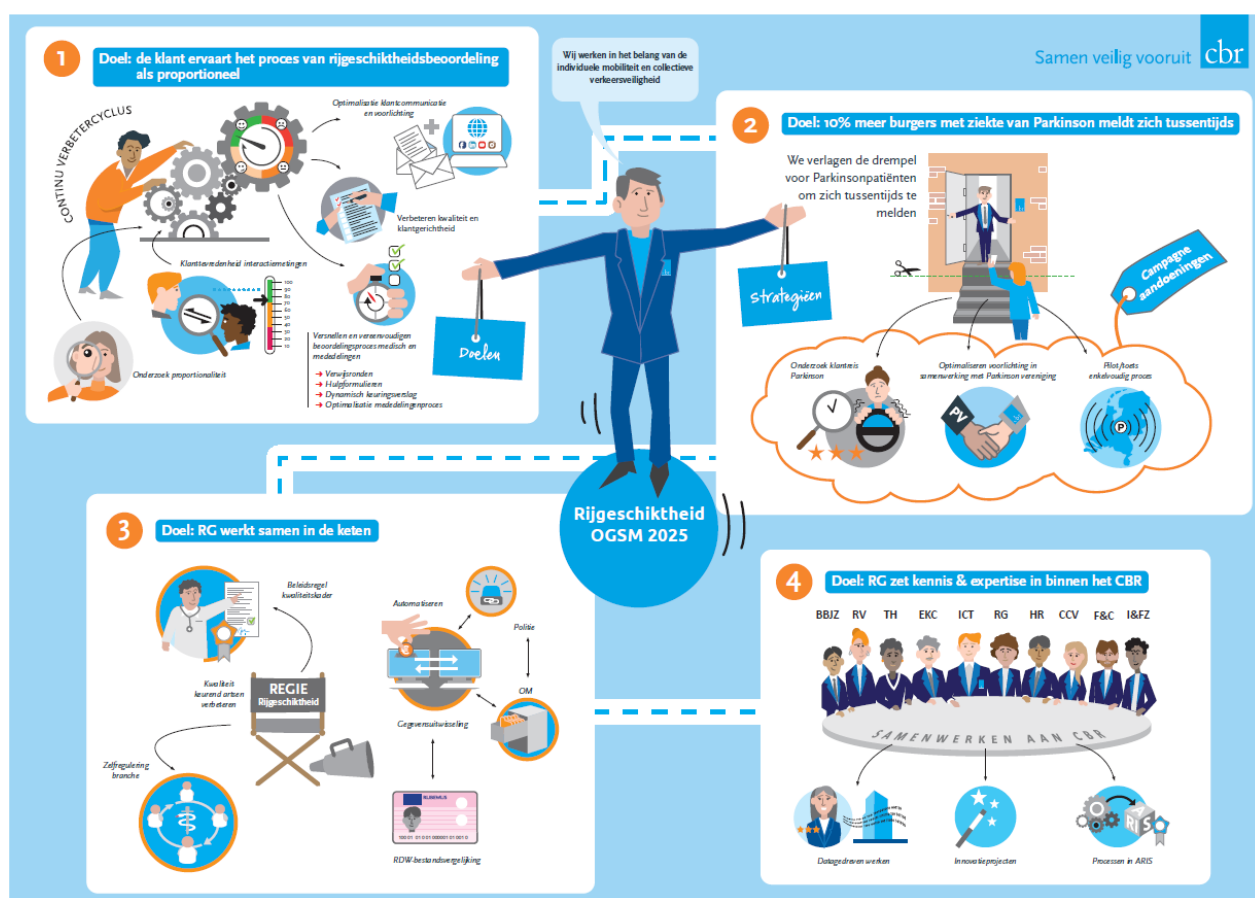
Samen veilig vooruit cbr

Wij werken in het belang van de individuele mobiliteit en collectieve verkeersveiligheid

1 Doel: de klant ervaart het proces van rijgeschiktheidsbeoordeling als proportioneel

CONTINU VERBETERCYCLUS

Optimalisatie klantcommunicatie en voorlichting

Verbeteren kwaliteit en klantgerichtheid

Klanttevredenheid interactiemetingen

100 90 80 70 60 50 40 30 20 10

Versnellen en vereenvoudigen beoordelingsproces medisch en mededelingen
→ Verwijsronden
→ Hulpformulieren
→ Dynamisch keuringsverslag
→ Optimalisatie mededelingenproces

Onderzoek proportionaliteit

Doelen

strategieën

2 Doel: 10% meer burgers met ziekte van Parkinson meldt zich tussentijds

We verlagen de drempel voor Parkinsonpatiënten om zich tussentijds te melden

Campagne aandoeningen

Onderzoek klantreis Parkinson

Optimaliseren voorlichting in samenwerking met Parkinson vereniging

Pilot/toets enkelvoudig proces

PV

Rijgeschiktheid OGSM 2025

3 Doel: RG werkt samen in de keten

Beleidsregel kwaliteitskader

Automatiseren

Politie

Kwaliteit keurend artsen verbeteren

REGIE Rijgeschiktheid

OM

Gegevensuitwisseling

Zelfregulering branche

RIJBEWIJS

RDW-bestandsvergelijking

4 Doel: RG zet kennis & expertise in binnen het CBR

BBJZ RV TH EKC ICT RG HR CCV F&C I&FZ

SAMENWERKEN AAN CBR

Datagedreven werken

Innovatieprojecten

Processen in ARIS